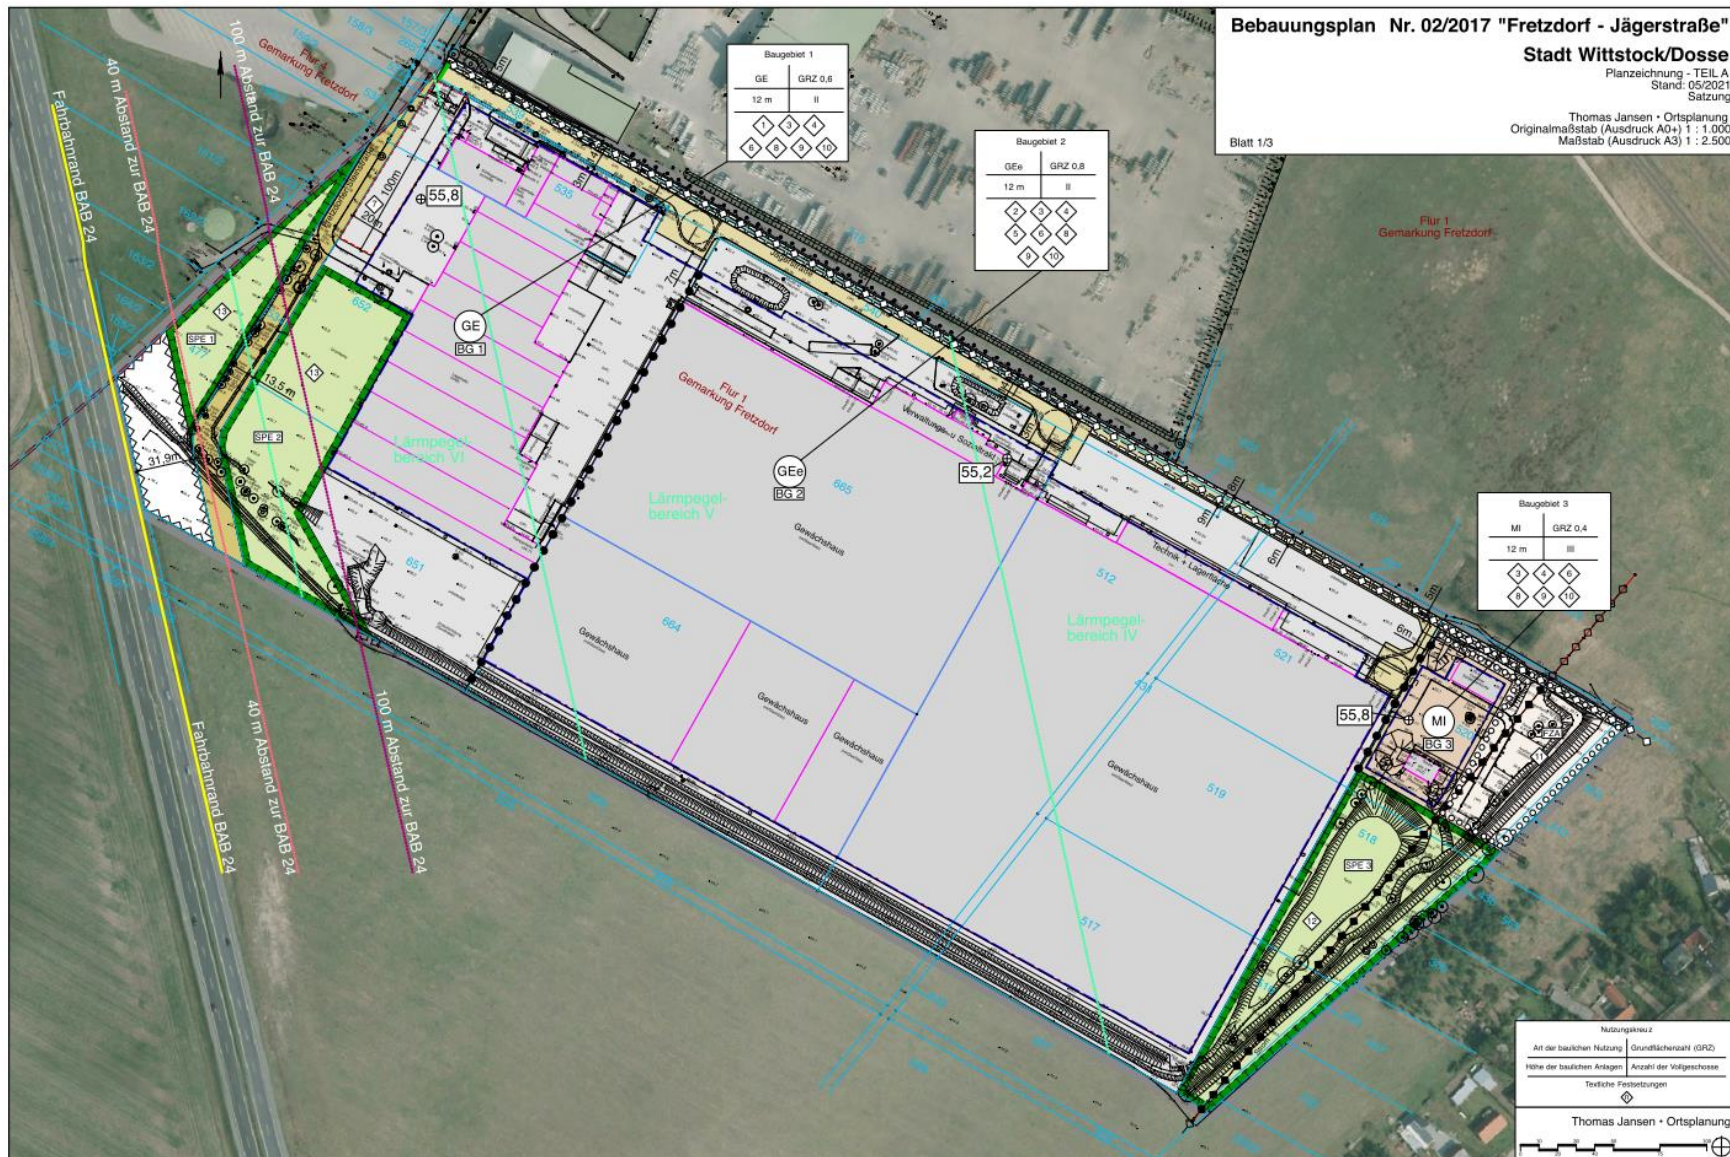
Bebauungsplan Nr. 02/2017 "Fretzdorf - Jägerstraße"
Stadt Wittstock/Dosse
Planzeichnung - TEIL A
Stand: 05/2021
Satzung

Thomas Jansen • Ortsplanung
Originalmaßstab (Ausdruck A0+) 1 : 1.000
Maßstab (Ausdruck A3) 1 : 2.500

Blatt 1/3

Baugebiet 1

| GE | GRZ 0,6 |
|---|---|
| 12 m | II |

1 3 4
6 8 9 10

Baugebiet 2

| GEe | GRZ 0,8 |
|---|---|
| 12 m | II |

2 3 4
5 6 8
9 10

Baugebiet 3

| MI | GRZ 0,4 |
|---|---|
| 12 m | III |

3 4 6
8 9 10

Flur 4
Gemarkung Fretzdorf

Flur 1
Gemarkung Fretzdorf

Flur 1
Gemarkung Fretzdorf

Fahrbahnrand BAB 24
40 m Abstand zur BAB 24
100 m Abstand zur BAB 24

Fahrbahnrand BAB 24
40 m Abstand zur BAB 24
100 m Abstand zur BAB 24

55,8
55,2
55,8

GE
BG 1
GEe
BG 2
MI
BG 3

SPE 1
SPE 2
SPE 3

Lärmpegelbereich VI
Lärmpegelbereich V
Lärmpegelbereich IV

Gewächshaus
Gewächshaus
Gewächshaus
Gewächshaus
Gewächshaus
Gewächshaus

Verwaltungs- u. Sozialtrakt
Technik + Lagerfläche

100m
20m
7m
9m
6m
6m
13,5 m
31,9m

652
651
665
664
512
521
519
518
517
535

13
13
12

Nutzungskreuz

| Art der baulichen Nutzung | Grundflächenzahl (GRZ) |
|---|---|
| Höhe der baulichen Anlagen | Anzahl der Vollgeschosse |

Textliche Festsetzungen

Thomas Jansen • Ortsplanung